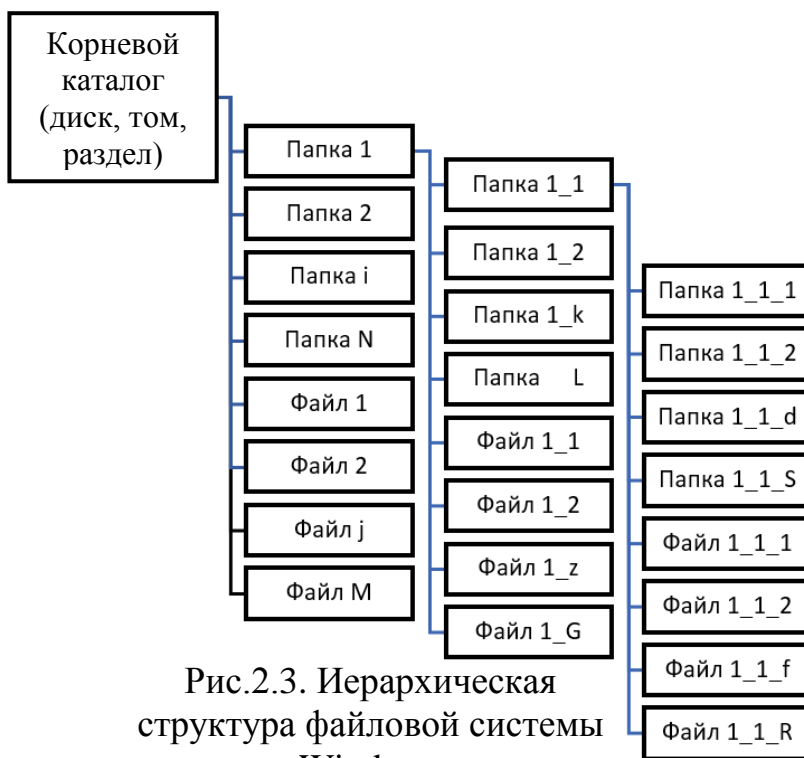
Корневой каталог (диск, том, раздел)

Папка 1
Папка 2
Папка i
Папка N
Файл 1
Файл 2
Файл j
Файл M

Папка 1_1
Папка 1_2
Папка 1_k
Папка L
Файл 1_1
Файл 1_2
Файл 1_z
Файл 1_G

Папка 1_1_1
Папка 1_1_2
Папка 1_1_d
Папка 1_1_S
Файл 1_1_1
Файл 1_1_2
Файл 1_1_f
Файл 1_1_R

Рис.2.3. Иерархическая структура файловой системы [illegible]